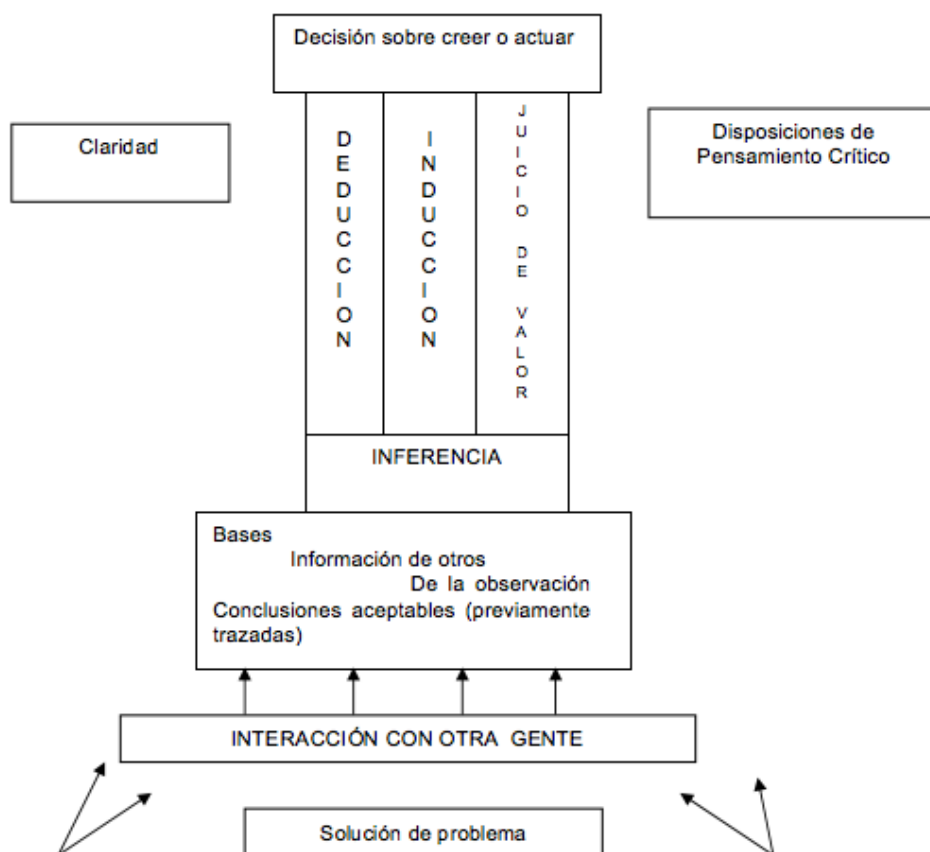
Decisión sobre creer o actuar

Claridad

Disposiciones de Pensamiento Crítico

DEDUCCION

INDUCCION

JUICIO DE VALOR

INFERENCIA

Bases
Información de otros
De la observación
Conclusiones aceptables (previamente trazadas)

INTERACCIÓN CON OTRA GENTE

Solución de problema